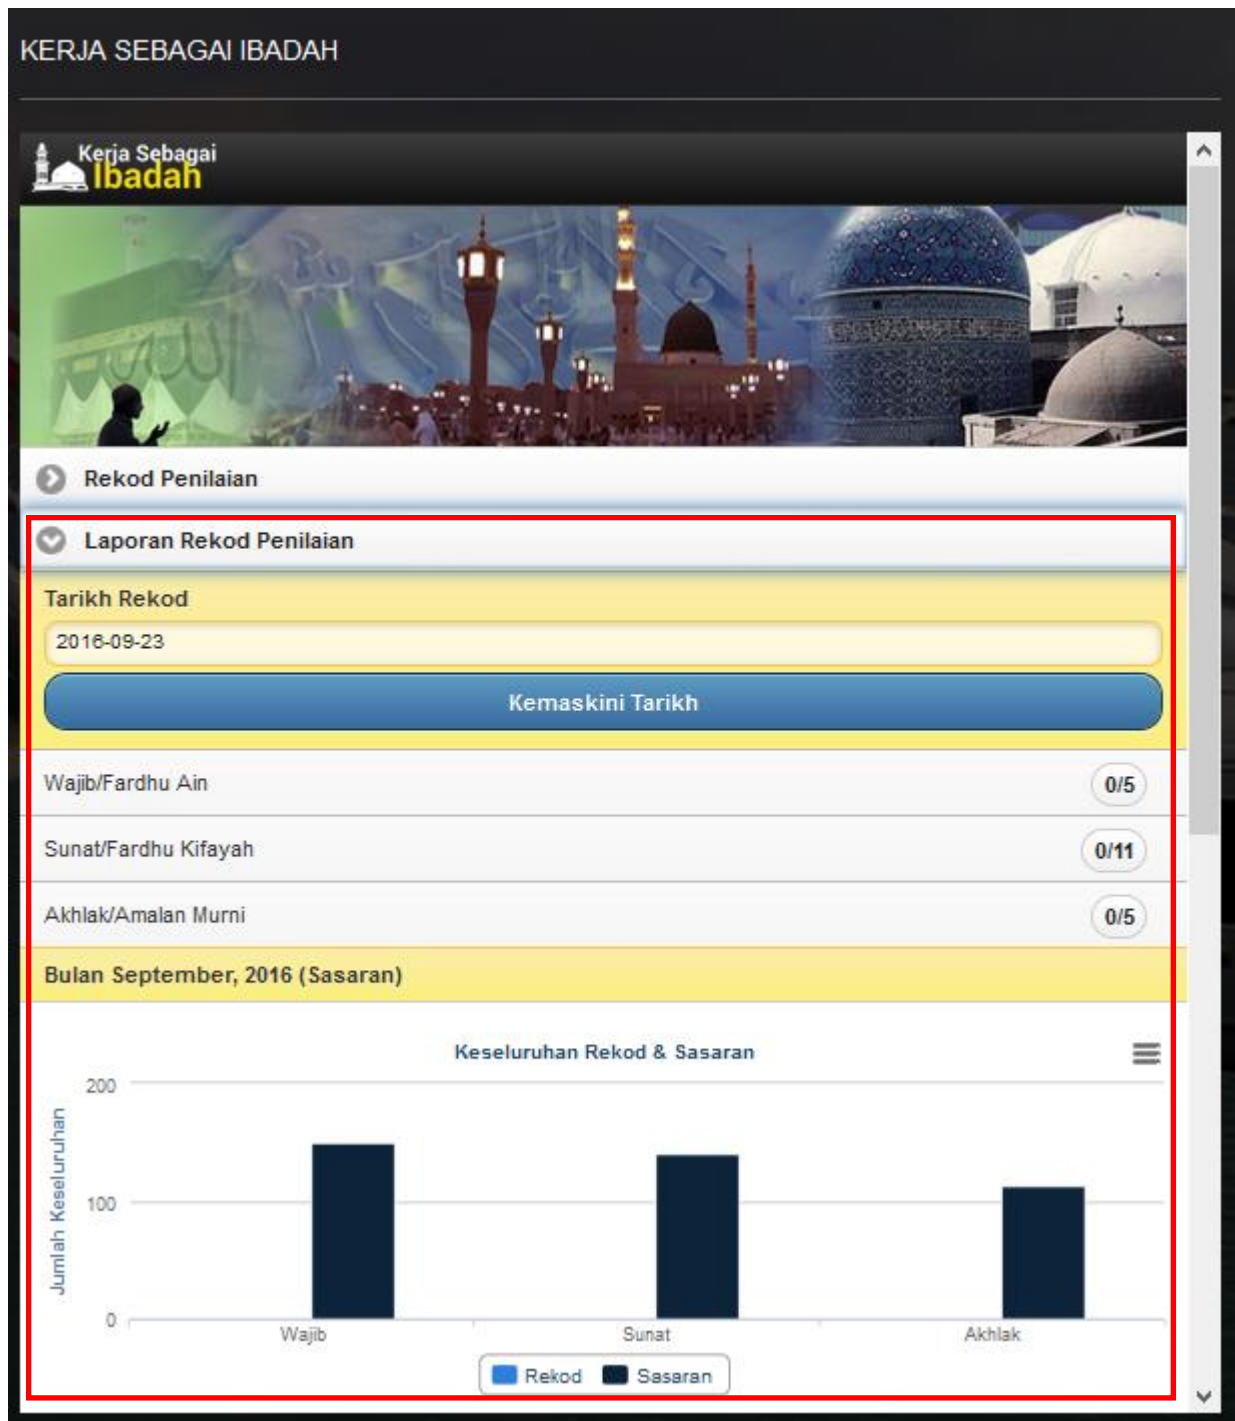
KERJA SEBAGAI IBADAH

Kerja Sebagai Ibadah

Rekod Penilaian

Laporan Rekod Penilaian

Tarikh Rekod

2016-09-23

Kemaskini Tarikh

Wajib/Fardhu Ain 0/5

Sunat/Fardhu Kifayah 0/11

Akhlak/Amalan Murni 0/5

Bulan September, 2016 (Sasaran)

Keseluruhan Rekod & Sasaran

Jumlah Keseluruhan

200

100

0

Wajib

Sunat

Akhlak

Rekod Sasaran